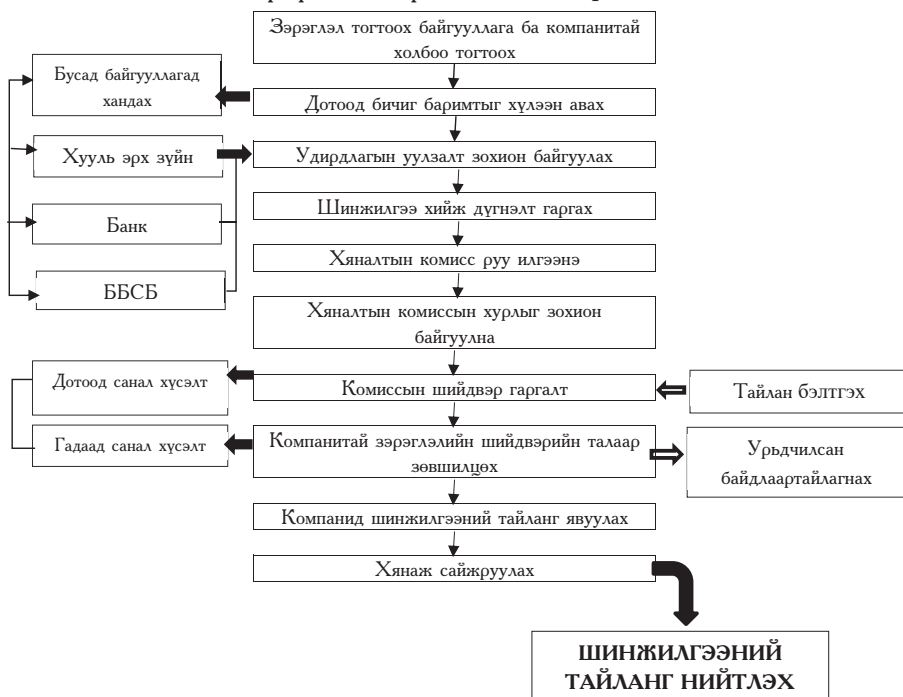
Зэрэглэл тогтоох байгууллага ба компанитай холбоо тогтоох

Бусад байгууллагад хандах

Дотоод бичиг баримтыг хүлээн авах

Хууль эрх зүйн

Удирдлагын уулзалт зохион байгуулах

Шинжилгээ хийж дүгнэлт гаргах

Банк

Хяналтын комисс рүү илгээнэ

ББСБ

Хяналтын комиссын хурлыг зохион байгуулна

Дотоод санал хүсэлт

Комиссын шийдвэр гаргалт

Тайлан бэлтгэх

Гадаад санал хүсэлт

Компанитай зэрэглэлийн шийдвэрийн талаар зөвшилцөх

Урьдчилсан байдлаартайлагнах

Компанид шинжилгээний тайланг явуулах

Хянаж сайжруулах

ШИНЖИЛГЭЭНИЙ ТАЙЛАНГ НИЙТЛЭХ